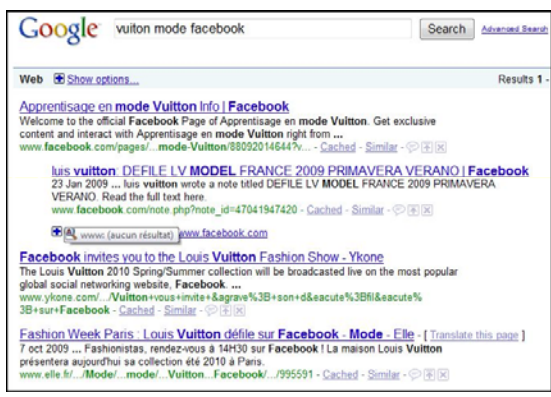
Google vuiton mode facebook Search Advanced Search

Web Show options... Results 1 -

Apprentisage en mode Vuitton Info | Facebook
Welcome to the official Facebook Page of Apprentisage en mode Vuitton. Get exclusive content and interact with Apprentisage en mode Vuitton right from ...
www.facebook.com/pages/...mode-Vuitton/88092014644?v... - Cached - Similar

luis vuitton: DEFILE LV MODEL FRANCE 2009 PRIMAVERA VERANO | Facebook
23 Jan 2009 ... luis vuitton wrote a note titled DEFILE LV MODEL FRANCE 2009 PRIMAVERA VERANO. Read the full text here.
www.facebook.com/note.php?note_id=47041947420 - Cached - Similar

www. (aucun résultat) www.facebook.com

Facebook invites you to the Louis Vuitton Fashion Show - Ykone
The Louis Vuitton 2010 Spring/Summer collection will be broadcasted live on the most popular global social networking website, Facebook. ...
www.ykone.com/.../Vuitton+vous+invite+&agrave%3B+son+d&eacute%3Bfil&eacute%3B+sur+Facebook - Cached - Similar

Fashion Week Paris : Louis Vuitton défile sur Facebook - Mode - Elle - [ Translate this page ]
7 oct 2009 ... Fashionistas, rendez-vous à 14H30 sur Facebook ! La maison Louis Vuitton présentera aujourd'hui sa collection été 2010 à Paris.
www.elle.fr/.../Mode/...mode/...Vuitton...Facebook/.../995591 - Cached - Similar